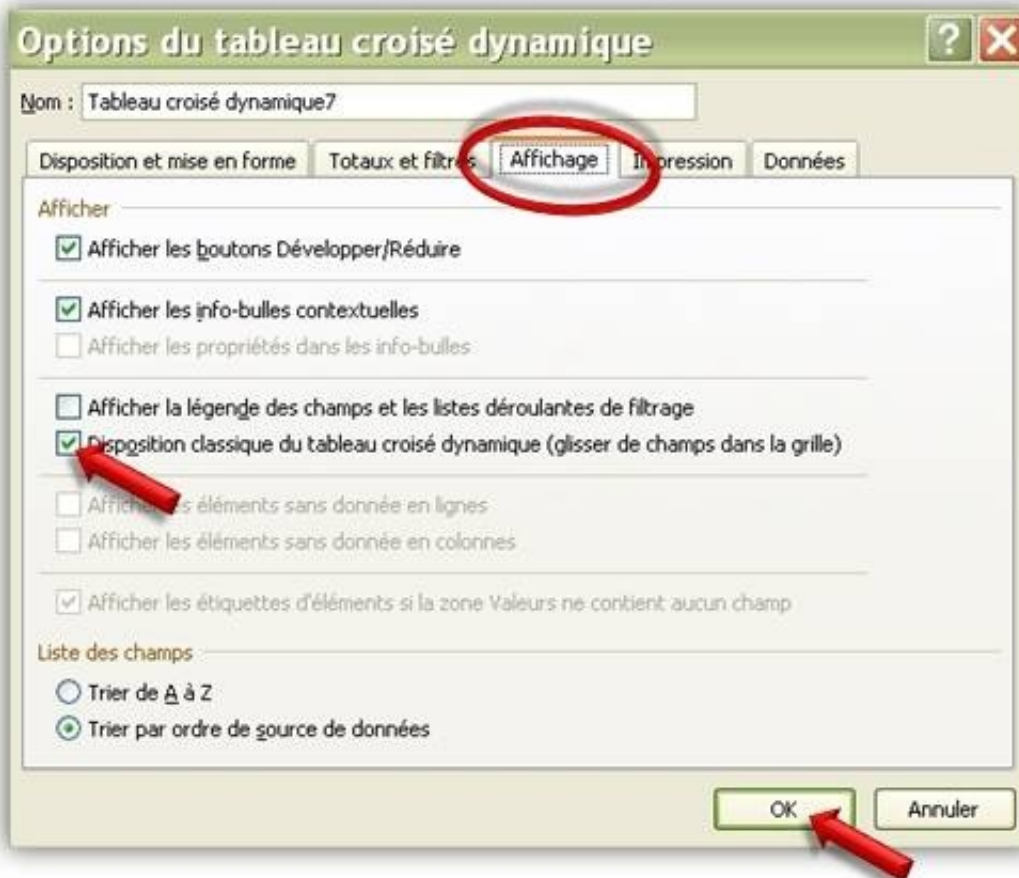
Options du tableau croisé dynamique

?

X

Nom : Tableau croisé dynamique7

Disposition et mise en forme | Totaux et filtres | Affichage | Impression | Données

Afficher

Afficher les boutons Développer/Réduire

Afficher les info-bulles contextuelles

Afficher les propriétés dans les info-bulles

Afficher la légende des champs et les listes déroulantes de filtrage

Disposition classique du tableau croisé dynamique (glisser de champs dans la grille)

Afficher les éléments sans donnée en lignes

Afficher les éléments sans donnée en colonnes

Afficher les étiquettes d'éléments si la zone Valeurs ne contient aucun champ

Liste des champs

Trier de A à Z

Trier par ordre de source de données

OK

Annuler